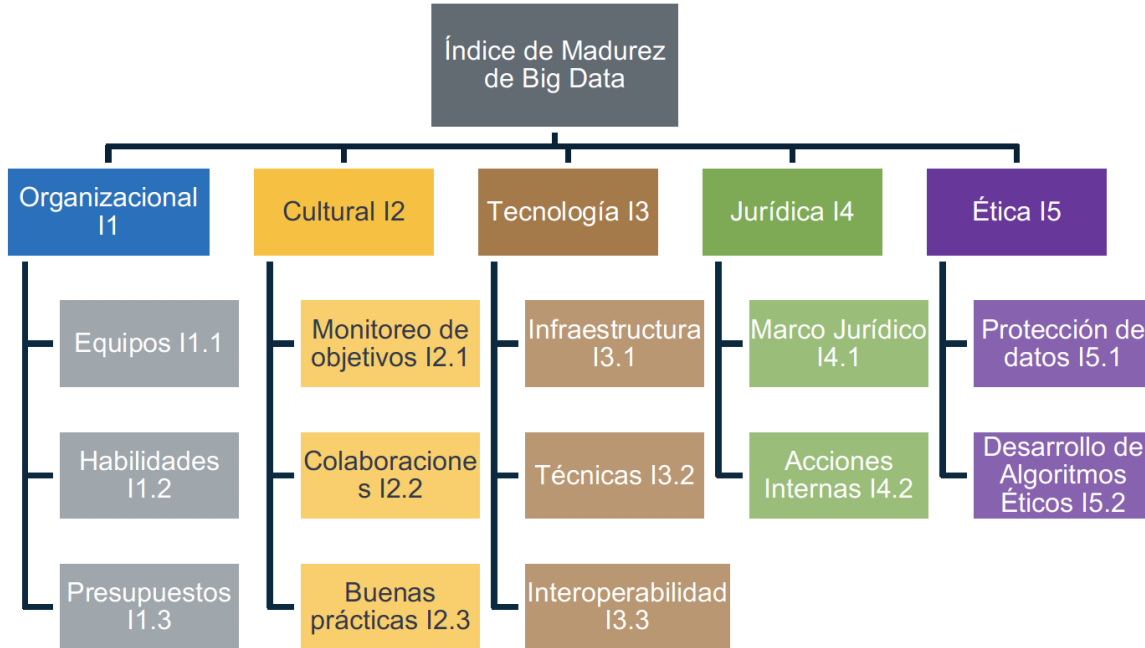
Índice de Madurez de Big Data

Organizacional I1

Equipos I1.1

Habilidades I1.2

Presupuestos I1.3

Cultural I2

Monitoreo de objetivos I2.1

Colaboraciones I2.2

Buenas prácticas I2.3

Tecnología I3

Infraestructura I3.1

Técnicas I3.2

Interoperabilidad I3.3

Jurídica I4

Marco Jurídico I4.1

Acciones Internas I4.2

Ética I5

Protección de datos I5.1

Desarrollo de Algoritmos Éticos I5.2